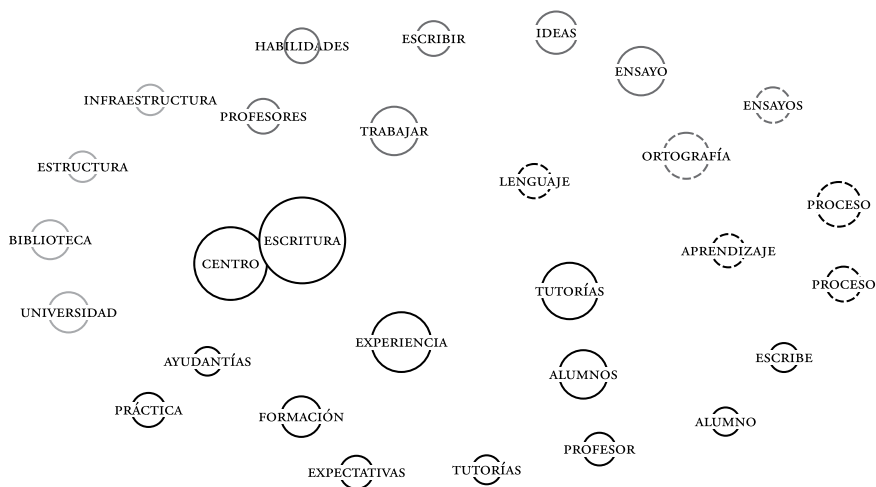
HABILIDADES

ESCRIBIR

IDEAS

ENSAYO

ENSAYOS

INFRAESTRUCTURA

PROFESORES

TRABAJAR

ORTOGRAFÍA

ESTRUCTURA

LENGUAJE

PROCESO

BIBLIOTECA

CENTRO

ESCRITURA

APRENDIZAJE

PROCESO

TUTORÍAS

UNIVERSIDAD

EXPERIENCIA

AYUDANTÍAS

ALUMNOS

ESCRIBE

PRÁCTICA

FORMACIÓN

ALUMNO

PROFESOR

EXPECTATIVAS

TUTORÍAS